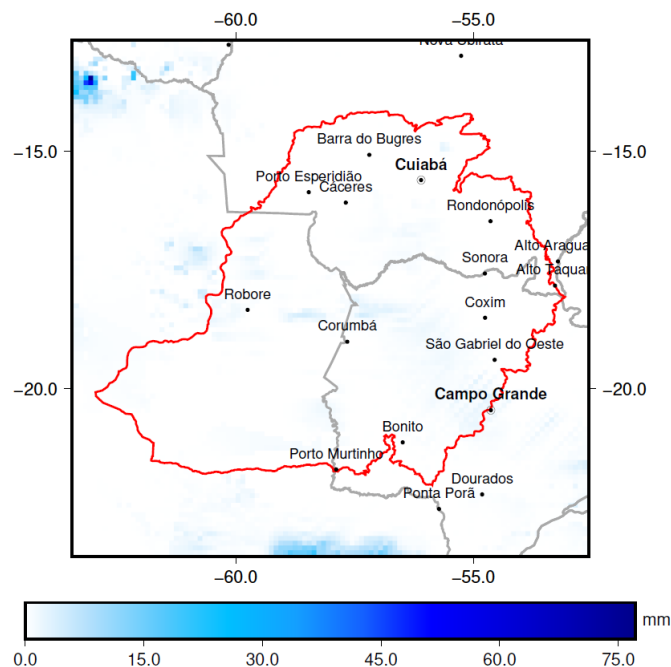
-60.0
-55.0
Nova Olinda
-15.0
-15.0
Barra do Bugres
Cuiabá
Porto Esperidião
Cáceres
Rondonópolis
Alto Aragua
Sonora
Alto Taqua
Robore
Coxim
Corumbá
São Gabriel do Oeste
-20.0
-20.0
Campo Grande
Bonito
Porto Murtinho
Dourados
Ponta Porã
-60.0
-55.0
mm
0.0
15.0
30.0
45.0
60.0
75.0